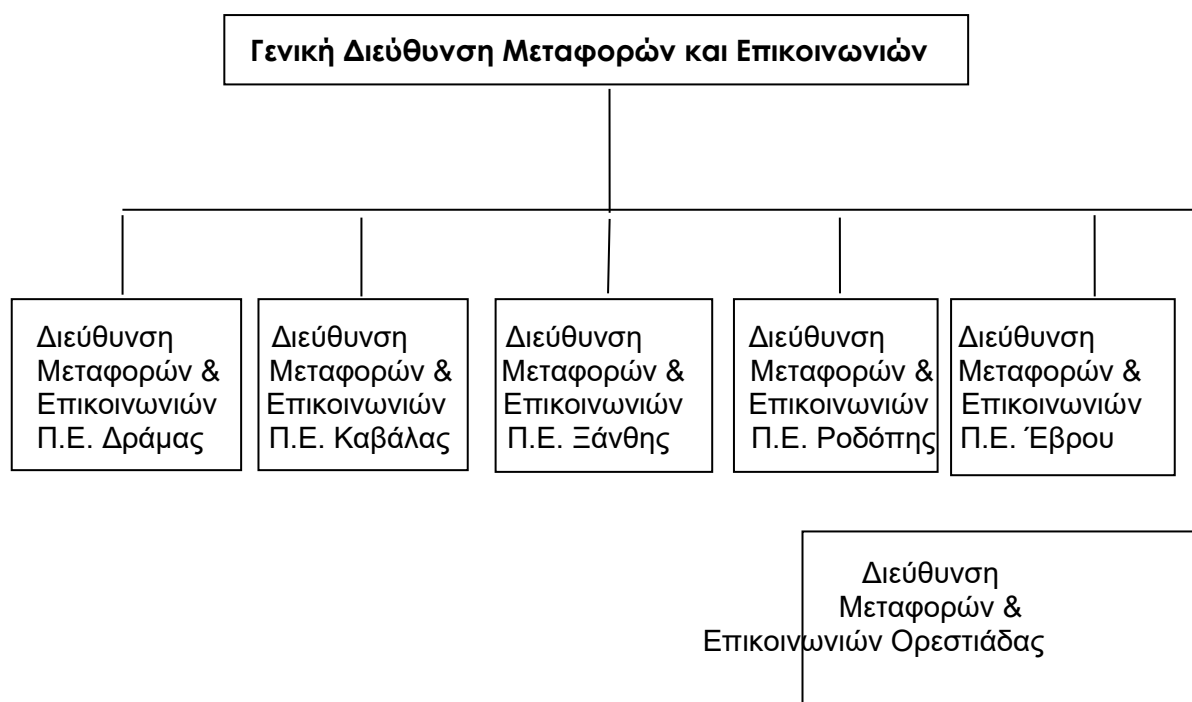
Γενική Διεύθυνση Μεταφορών και Επικοινωνιών

Διεύθυνση Μεταφορών & Επικοινωνιών Π.Ε. Δράμας

Διεύθυνση Μεταφορών & Επικοινωνιών Π.Ε. Καβάλας

Διεύθυνση Μεταφορών & Επικοινωνιών Π.Ε. Ξάνθης

Διεύθυνση Μεταφορών & Επικοινωνιών Π.Ε. Ροδόπης

Διεύθυνση Μεταφορών & Επικοινωνιών Π.Ε. Έβρου

Διεύθυνση Μεταφορών & Επικοινωνιών Ορεστιάδας